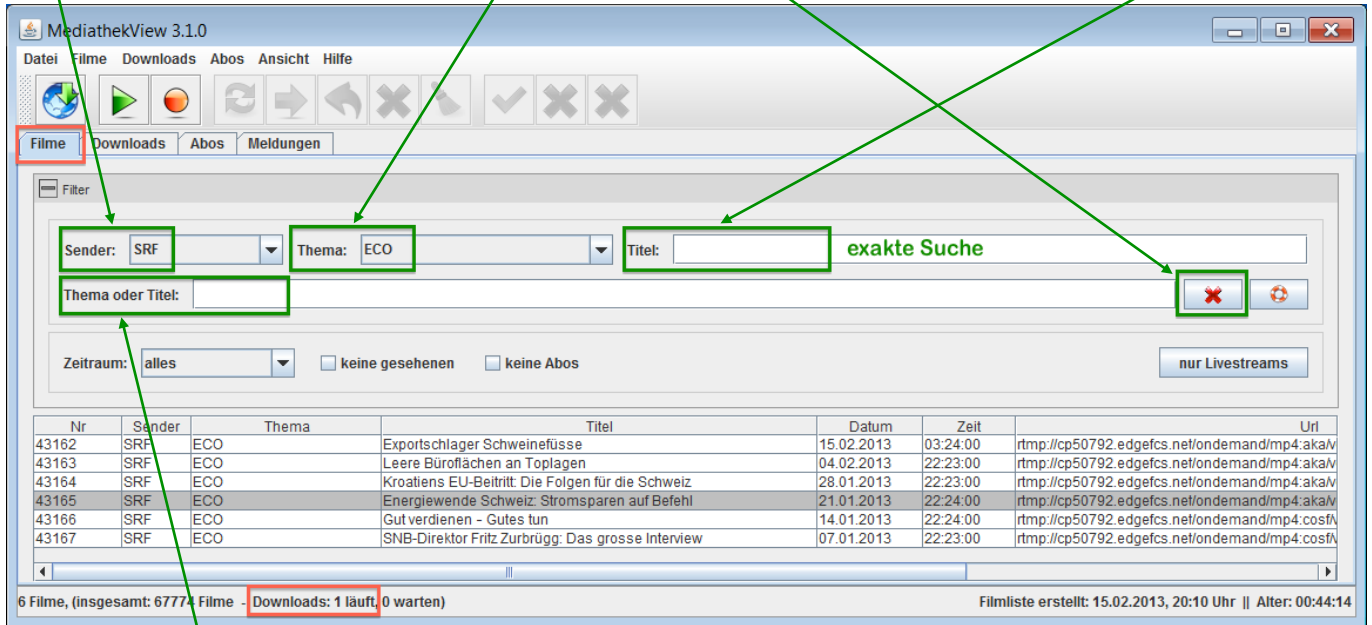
MediathekView 3.1.0

Datei Filme Downloads Abos Ansicht Hilfe

Filme Downloads Abos Meldungen

Filter

Sender: SRF
Thema: ECO
Titel:
exakte Suche
Thema oder Titel:

Zeitraum: alles
keine gesehenen
keine Abos
nur Livestreams

| Nr | Sender | Thema | Titel | Datum | Zeit | Url |
|---|---|---|---|---|---|---|
| 43162 | SRF | ECO | Exportschlager Schweinefüsse | 15.02.2013 | 03:24:00 | rtmp://cp50792.edgefcs.net/ondemand/mp4:aka/v |
| 43163 | SRF | ECO | Leere Büroflächen an Toplagen | 04.02.2013 | 22:23:00 | rtmp://cp50792.edgefcs.net/ondemand/mp4:aka/v |
| 43164 | SRF | ECO | Kroatiens EU-Beitritt: Die Folgen für die Schweiz | 28.01.2013 | 22:23:00 | rtmp://cp50792.edgefcs.net/ondemand/mp4:aka/v |
| 43165 | SRF | ECO | Energiewende Schweiz: Stromsparen auf Befehl | 21.01.2013 | 22:24:00 | rtmp://cp50792.edgefcs.net/ondemand/mp4:aka/v |
| 43166 | SRF | ECO | Gut verdienen – Gutes tun | 14.01.2013 | 22:24:00 | rtmp://cp50792.edgefcs.net/ondemand/mp4:cosf/v |
| 43167 | SRF | ECO | SNB-Direktor Fritz Zurbrügg: Das grosse Interview | 07.01.2013 | 22:23:00 | rtmp://cp50792.edgefcs.net/ondemand/mp4:cosf/v |

6 Filme, (insgesamt: 67774 Filme - Downloads: 1 läuft, 0 warten)
Filmliste erstellt: 15.02.2013, 20:10 Uhr || Alter: 00:44:14